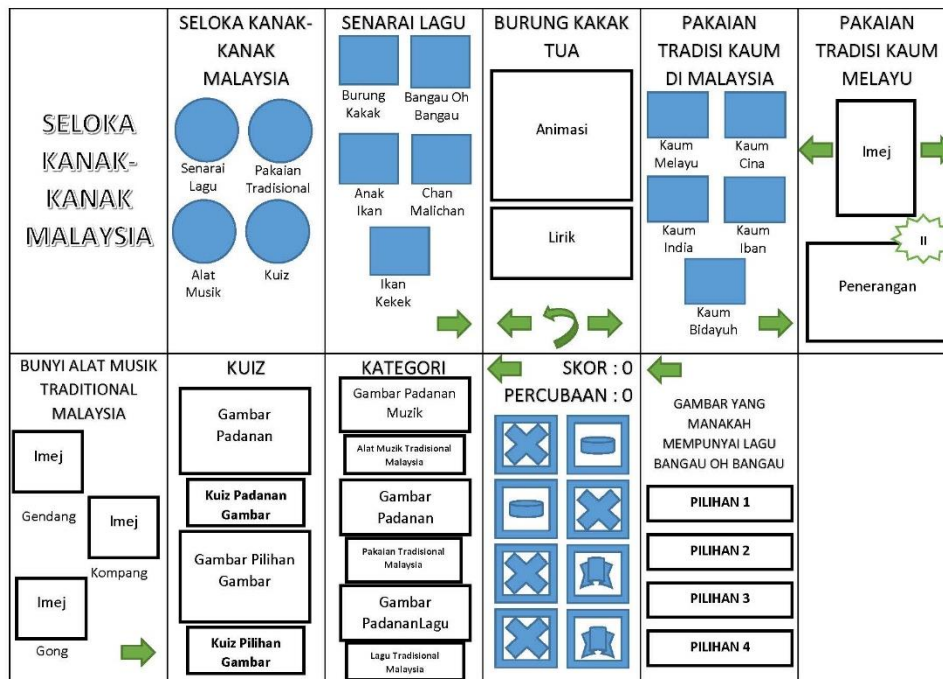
SELOKA KANAK-KANAK MALAYSIA

SELOKA KANAK-KANAK MALAYSIA

Senarai Lagu
Pakaian Tradisional
Alat Musik
Kuiz

SENARAI LAGU

Burung Kakak
Bangau Oh Bangau
Anak Ikan
Chan Malichan
Ikan Kekek

BURUNG KAKAK TUA

Animasi
Lirik

PAKAIAN TRADISI KAUM DI MALAYSIA

Kaum Melayu
Kaum Cina
Kaum India
Kaum Iban
Kaum Bidayuh

PAKAIAN TRADISI KAUM MELAYU

Imej
II
Penerangan

BUNYI ALAT MUSIK TRADITIONAL MALAYSIA

Imej
Gendang
Imej
Kompang
Imej
Gong

KUIZ

Gambar Padanan
Kuiz Padanan Gambar
Gambar Pilihan Gambar
Kuiz Pilihan Gambar

KATEGORI

Gambar Padanan Muzik
Alat Muzik Tradisional Malaysia
Gambar Padanan
Pakaian Tradisional Malaysia
Gambar PadananLagu
Lagu Tradisional Malaysia

SKOR : 0
PERCUBAAN : 0

GAMBAR YANG MANAKAH MEMPUNYAI LAGU BANGAU OH BANGAU

PILIHAN 1
PILIHAN 2
PILIHAN 3
PILIHAN 4